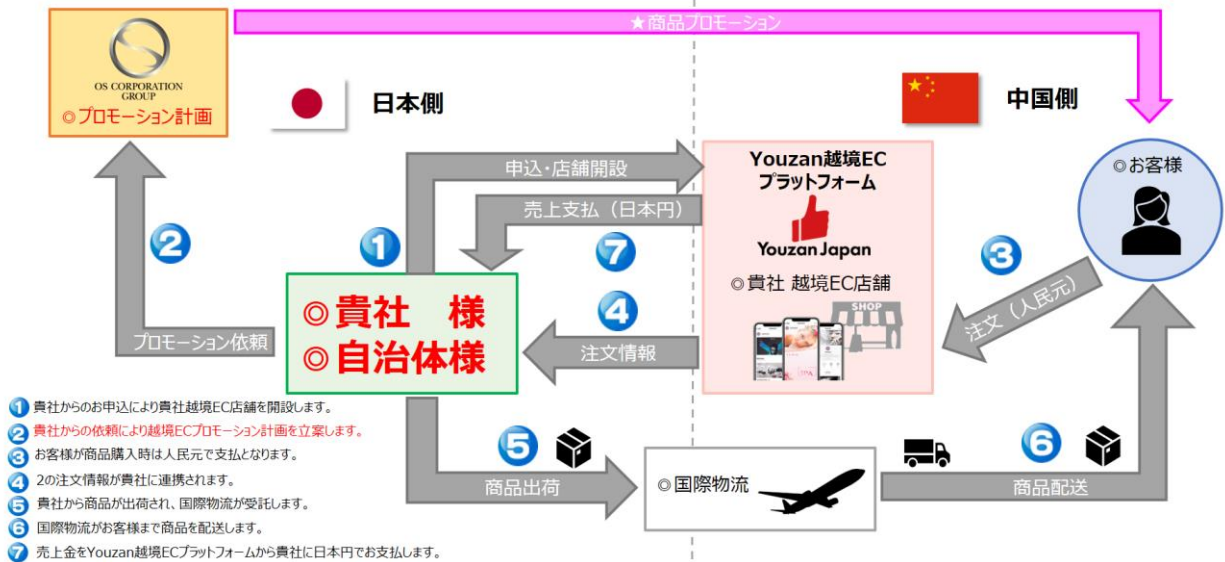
★商品プロモーション

OS CORPORATION GROUP
◎プロモーション計画

日本側

中国側

申込・店舗開設

売上支払（日本円）

Youzan越境EC プラットフォーム

Youzan Japan

◎貴社 越境EC店舗

SHOP

◎お客様

2

1

7

3

プロモーション依頼

◎貴社　様
◎自治体様

4

注文情報

注文（人民元）

5

6

商品出荷

◎国際物流

商品配送

1 貴社からのお申込により貴社越境EC店舗を開設します。
2 貴社からの依頼により越境ECプロモーション計画を立案します。
3 お客様が商品購入時は人民元で支払となります。
4 2の注文情報が貴社に連携されます。
5 貴社から商品が出荷され、国際物流が受託します。
6 国際物流がお客様まで商品を配送します。
7 売上金をYouzan越境ECプラットフォームから貴社に日本円でお支払します。